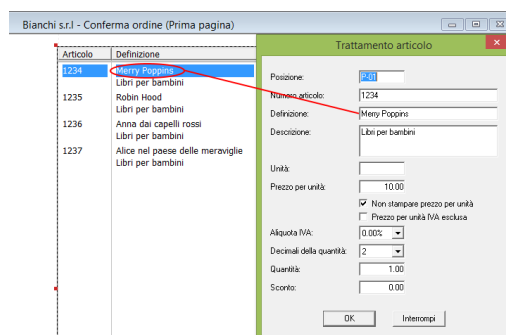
Bianchi s.r.l - Conferma ordine (Prima pagina)

| Articolo | Definizione |
|---|---|
| 1234 | Merry Poppins Libri per bambini |
| 1235 | Robin Hood Libri per bambini |
| 1236 | Anna dai capelli rossi Libri per bambini |
| 1237 | Alice nel paese delle meraviglie Libri per bambini |

Trattamento articolo

Posizione: P-01

Numero articolo: 1234

Definizione: Merry Poppins

Descrizione: Libri per bambini

Unità:

Prezzo per unità: 10.00

Non stampare prezzo per unità

Prezzo per unità IVA esclusa

Aliquota IVA: 0.00%

Decimali della quantità: 2

Quantità: 1.00

Sconto: 0.00

OK

Interrompi